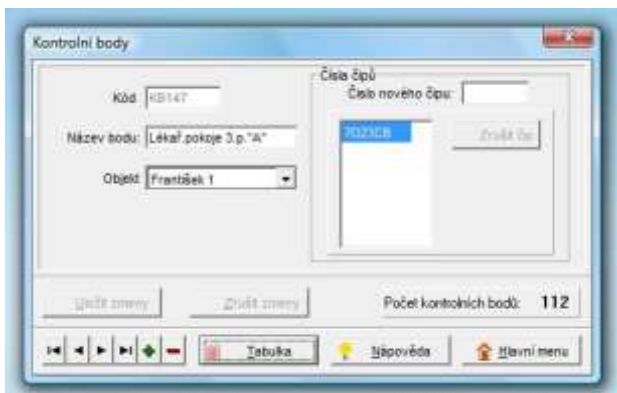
Kontrolní body

Kód KB147

Název bodu: Lékař.pokoje 3.p."A"

Objekt František 1

Čísla čipů

Číslo nového čipu:

7023CB

Zrušit čip

Uložit změny

Zrušit změny

Počet kontrolních bodů: 112

Tabulka

Nápověda

Hlavní menu